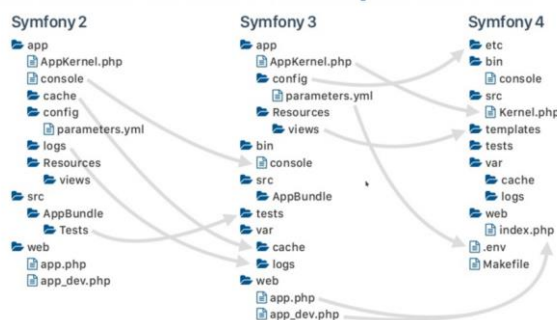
Symfony 2

app
AppKernel.php
console
cache
config
parameters.yml
logs
Resources
views
src
AppBundle
Tests
web
app.php
app_dev.php

Symfony 3

app
AppKernel.php
config
parameters.yml
Resources
views
bin
console
src
AppBundle
tests
var
cache
logs
web
app.php
app_dev.php

Symfony 4

etc
bin
console
src
Kernel.php
templates
tests
var
cache
logs
web
index.php
.env
Makefile